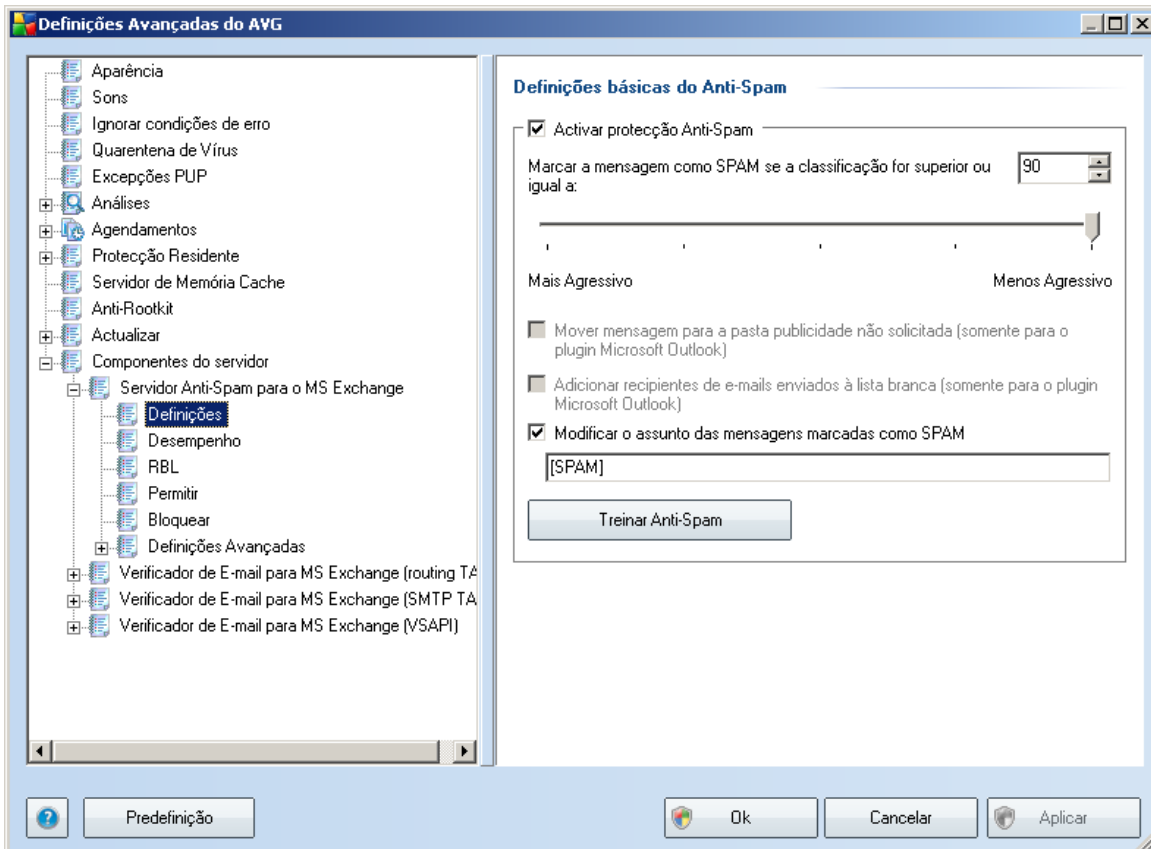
Definições Avançadas do AVG

Aparência
Sons
Ignorar condições de erro
Quarentena de Vírus
Excepções PUP
Análises
Agendamentos
Protecção Residente
Servidor de Memória Cache
Anti-Rootkit
Actualizar
Componentes do servidor
Servidor Anti-Spam para o MS Exchange
Definições
Desempenho
RBL
Permitir
Bloquear
Definições Avançadas
Verificador de E-mail para MS Exchange (routing TA
Verificador de E-mail para MS Exchange (SMTP TA
Verificador de E-mail para MS Exchange (VSAPI)

Definições básicas do Anti-Spam

Activar protecção Anti-Spam

Marcar a mensagem como SPAM se a classificação for superior ou igual a:

90

Mais Agressivo

Menos Agressivo

Mover mensagem para a pasta publicidade não solicitada (somente para o plugin Microsoft Outlook)

Adicionar recipientes de e-mails enviados à lista branca (somente para o plugin Microsoft Outlook)

Modificar o assunto das mensagens marcadas como SPAM

[SPAM]

Treinar Anti-Spam

Predefinição

Ok

Cancelar

Aplicar